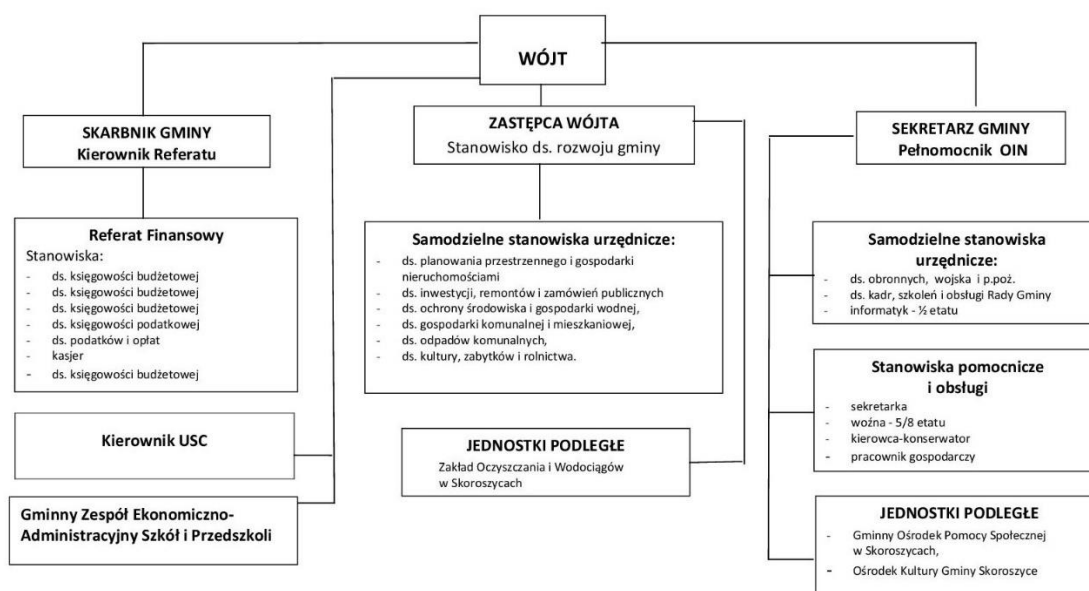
WÓJT

SKARBNIK GMINY
Kierownik Referatu

ZASTĘPCA WÓJTA
Stanowisko ds. rozwoju gminy

SEKRETARZ GMINY
Pełnomocnik OIN

Referat Finansowy
Stanowiska:
- ds. księgowości budżetowej
- ds. księgowości budżetowej
- ds. księgowości budżetowej
- ds. księgowości podatkowej
- ds. podatków i opłat
- kasjer
- ds. księgowości budżetowej

Kierownik USC

Gminny Zespół Ekonomiczno-Administracyjny Szkół i Przedszkoli

Samodzielne stanowiska urzędnicze:
- ds. planowania przestrzennego i gospodarki nieruchomościami
- ds. inwestycji, remontów i zamówień publicznych
- ds. ochrony środowiska i gospodarki wodnej,
- ds. gospodarki komunalnej i mieszkaniowej,
- ds. odpadów komunalnych,
- ds. kultury, zabytków i rolnictwa.

JEDNOSTKI PODLEGŁE
Zakład Oczyszczania i Wodociągów w Skoroszycach

Samodzielne stanowiska urzędnicze:
- ds. obronnych, wojska i p.poż.
- ds. kadr, szkoleń i obsługi Rady Gminy
- informatyk - ½ etatu

Stanowiska pomocnicze i obsługi
- sekretarka
- woźna - 5/8 etatu
- kierowca-konserwator
- pracownik gospodarczy

JEDNOSTKI PODLEGŁE
- Gminny Ośrodek Pomocy Społecznej w Skoroszycach,
- Ośrodek Kultury Gminy Skoroszyce